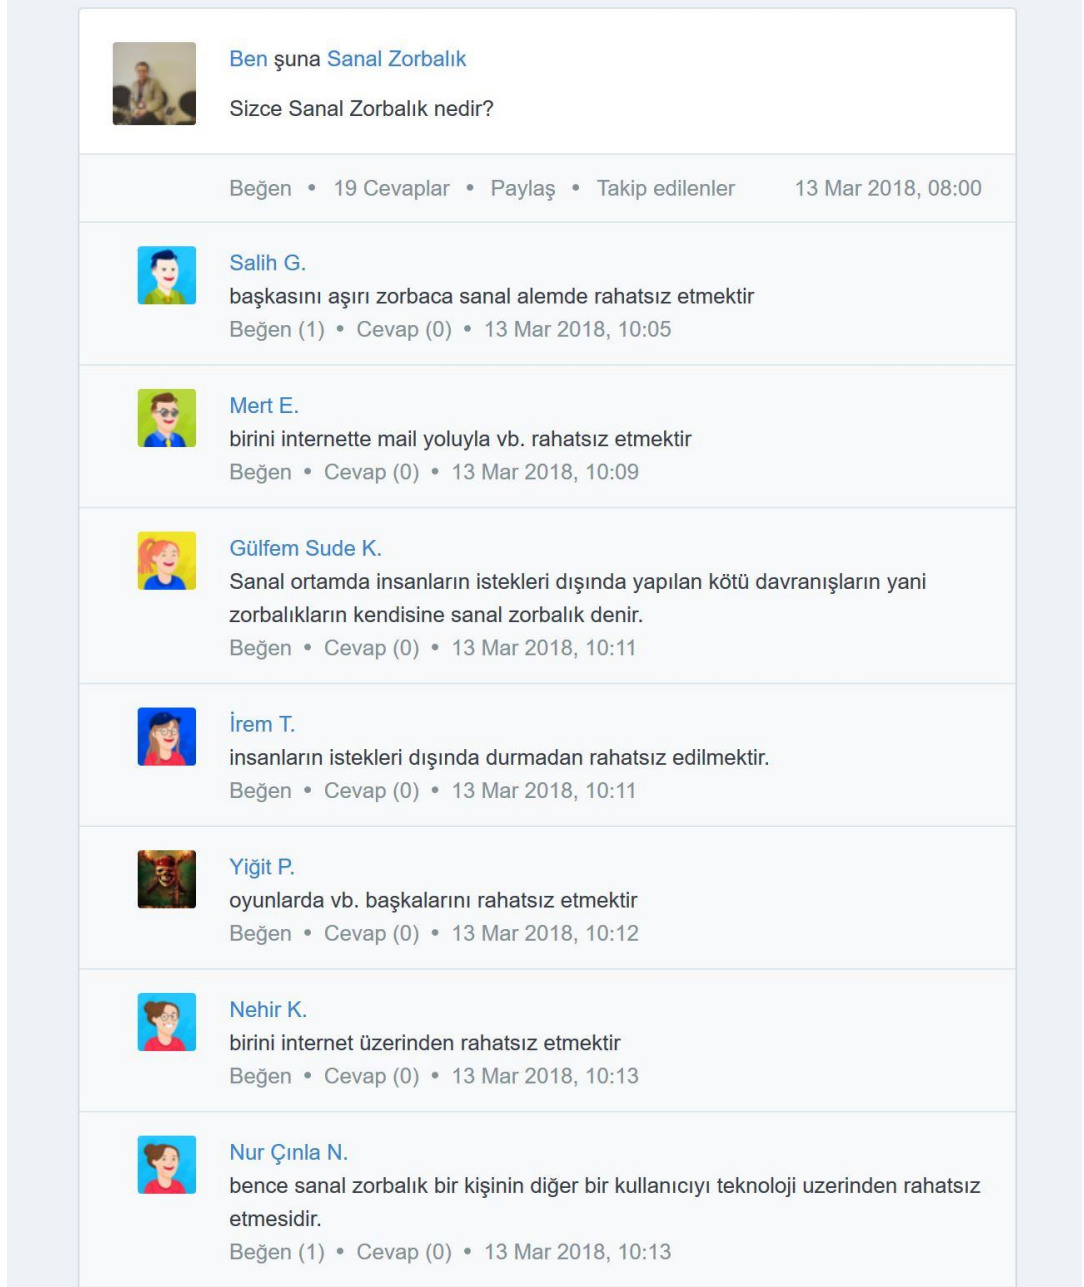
Ben şuna Sanal Zorbalık

Sizce Sanal Zorbalık nedir?

Beğen • 19 Cevaplar • Paylaş • Takip edilenler 13 Mar 2018, 08:00

Salih G.
başkasını aşırı zorbaca sanal alemde rahatsız etmektir
Beğen (1) • Cevap (0) • 13 Mar 2018, 10:05

Mert E.
birini internette mail yoluyla vb. rahatsız etmektir
Beğen • Cevap (0) • 13 Mar 2018, 10:09

Gülfem Sude K.
Sanal ortamda insanların istekleri dışında yapılan kötü davranışların yani zorbalıkların kendisine sanal zorbalık denir.
Beğen • Cevap (0) • 13 Mar 2018, 10:11

İrem T.
insanların istekleri dışında durmadan rahatsız edilmektir.
Beğen • Cevap (0) • 13 Mar 2018, 10:11

Yiğit P.
oyunlarda vb. başkalarını rahatsız etmektir
Beğen • Cevap (0) • 13 Mar 2018, 10:12

Nehir K.
birini internet üzerinden rahatsız etmektir
Beğen • Cevap (0) • 13 Mar 2018, 10:13

Nur Çınla N.
bence sanal zorbalık bir kişinin diğer bir kullanıcıyı teknoloji uzerinden rahatsız etmesidir.
Beğen (1) • Cevap (0) • 13 Mar 2018, 10:13